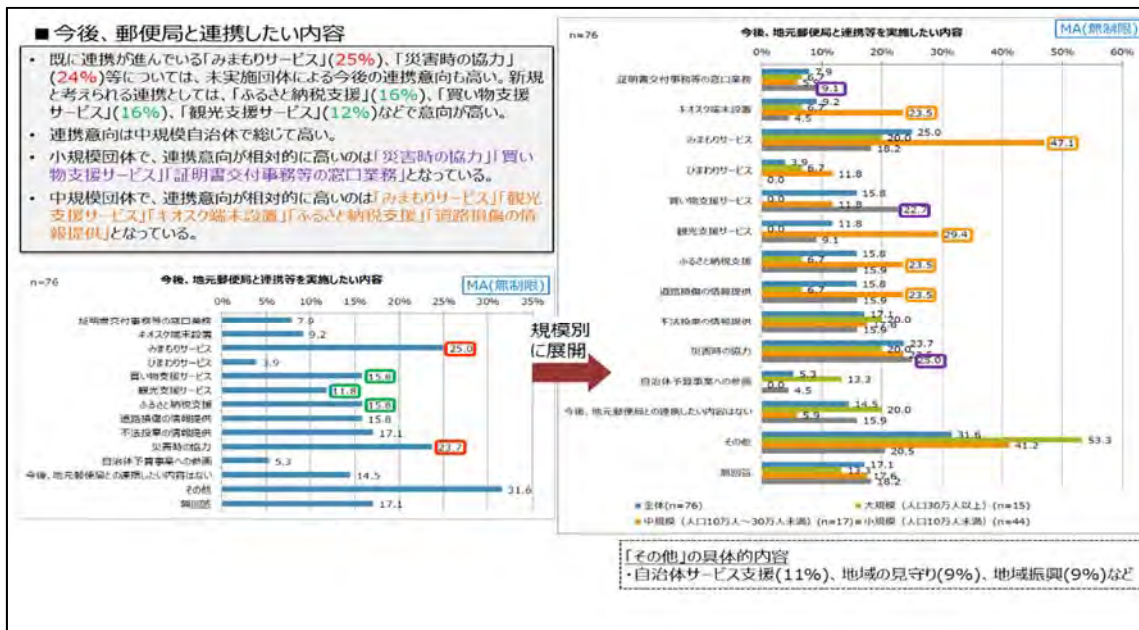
■今後、郵便局と連携したい内容

・既に連携が進んでいる「みまもりサービス」(25%)、「災害時の協力」(24%)等については、未実施団体による今後の連携意向も高い。新規と考えられる連携としては、「ふるさと納税支援」(16%)、「買い物支援サービス」(16%)、「観光支援サービス」(12%)などで意向が高い。
・連携意向は中規模自治体で総じて高い。
・小規模団体で、連携意向が相対的に高いのは「災害時の協力」「買い物支援サービス」「証明書交付事務等の窓口業務」となっている。
・中規模団体で、連携意向が相対的に高いのは「みまもりサービス」「観光支援サービス」「キオスク端末設置」「ふるさと納税支援」「道路損傷の情報提供」となっている。

n=76
今後、地元郵便局と連携等を実施したい内容
MA(無制限)
0% 5% 10% 15% 20% 25% 30% 35%
証明書交付事務等の窓口業務 7.9
キオスク端末設置 9.2
みまもりサービス 25.0
ひまわりサービス 3.9
買い物支援サービス 15.8
観光支援サービス 11.8
ふるさと納税支援 15.8
道路損傷の情報提供 15.8
不法投棄の情報提供 17.1
災害時の協力 23.7
自治体予算事業への参画 5.3
今後、地元郵便局との連携したい内容はない 14.5
その他 31.6
無回答 17.1

規模別に展開

n=76
今後、地元郵便局と連携等を実施したい内容
MA(無制限)
0% 10% 20% 30% 40% 50% 60%
証明書交付事務等の窓口業務 7.9 6.7 5.9 9.1
キオスク端末設置 9.2 6.7 23.5 4.5
みまもりサービス 25.0 20.0 47.1 18.2
ひまわりサービス 3.9 6.7 11.8 0.0
買い物支援サービス 15.8 0.0 11.8 22.7
観光支援サービス 11.8 0.0 29.4 9.1
ふるさと納税支援 15.8 6.7 23.5 15.9
道路損傷の情報提供 15.8 6.7 23.5 15.9
不法投棄の情報提供 17.1 20.0 15.9
災害時の協力 23.7 20.0 25.0
自治体予算事業への参画 5.3 13.3 0.0 4.5
今後、地元郵便局との連携したい内容はない 14.5 20.0 5.9 15.9
その他 31.6 53.3 41.2 20.5
無回答 17.1 13.3 17.6 18.2
■全体(n=76) ■大規模(人口30万人以上)(n=15)
■中規模(人口10万人～30万人未満)(n=17) ■小規模(人口10万人未満)(n=44)

「その他」の具体的内容
・自治体サービス支援(11%)、地域の見守り(9%)、地域振興(9%)など